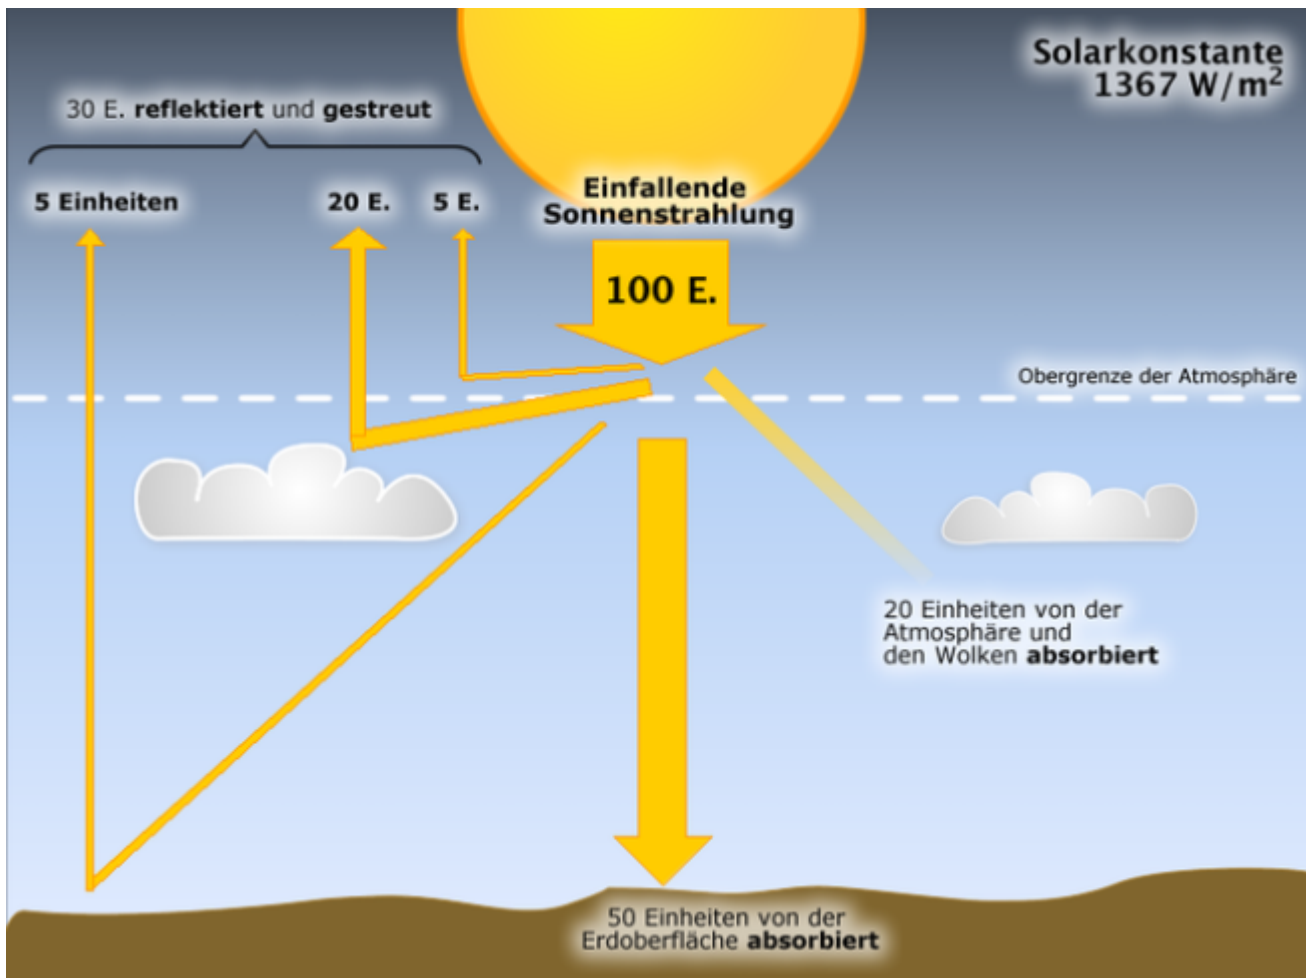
Solarkonstante
1367 W/m$^2$

30 E. **reflektiert** und **gestreut**

5 Einheiten

20 E.

5 E.

Einfallende Sonnenstrahlung

100 E.

Obergrenze der Atmosphäre

20 Einheiten von der Atmosphäre und den Wolken **absorbiert**

50 Einheiten von der Erdoberfläche **absorbiert**